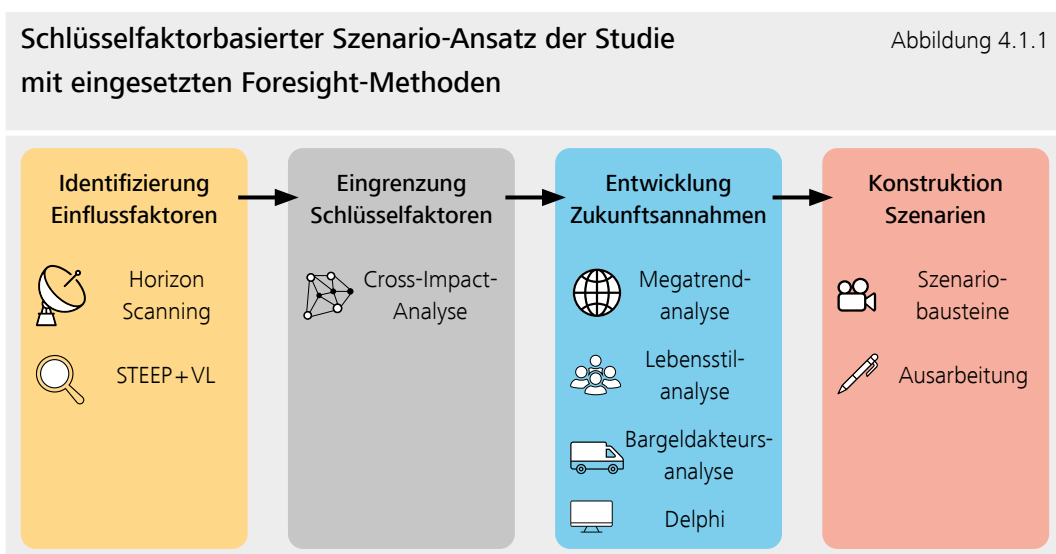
Schlüsselfaktorbasierter Szenario-Ansatz der Studie mit eingesetzten Foresight-Methoden

Abbildung 4.1.1

Identifizierung Einflussfaktoren

Horizon Scanning

STEEP+VL

Eingrenzung Schlüsselfaktoren

Cross-Impact-Analyse

Entwicklung Zukunftsannahmen

Megatrend-analyse

Lebensstil-analyse

Bargeldakteurs-analyse

Delphi

Konstruktion Szenarien

Szenario-bausteine

Ausarbeitung